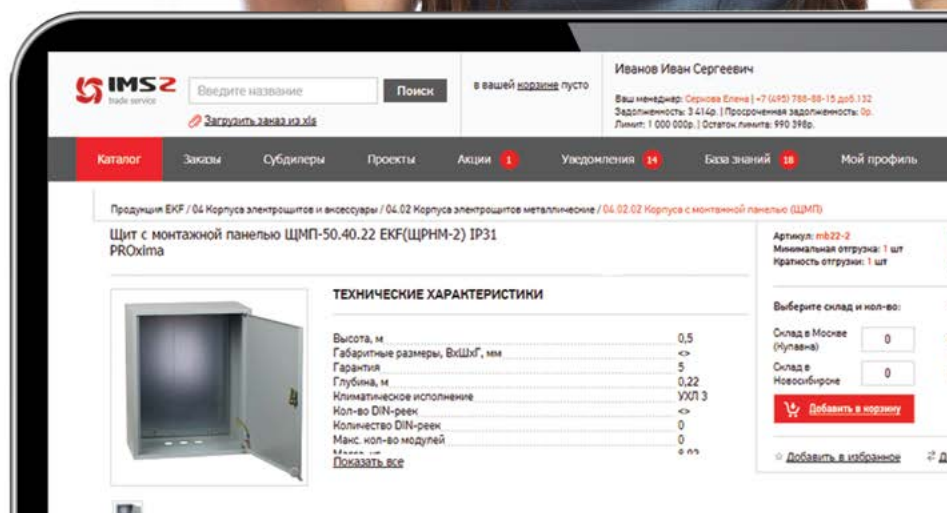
IMS2 trade service

Введите название

Поиск

Загрузить заказ из xls

в вашей корзине пусто

Иванов Иван Сергеевич

Ваш менеджер: Серкова Елена | +7 (495) 788-88-15 доб.132
Задолженность: 3 414р. | Просроченная задолженность: 0р.
Лимит: 1 000 000р. | Остаток лимита: 990 398р.

Каталог Заказы Субдилеры Проекты Акции 1 Уведомления 14 База знаний 18 Мой профиль

Продукция EKF / 04 Корпуса электрощитов и аксессуары / 04.02 Корпуса электрощитов металлические / 04.02.02 Корпуса с монтажной панелью (ЩМП)

Щит с монтажной панелью ЩМП-50.40.22 EKF(ЩРНМ-2) IP31 PROxima

Артикул: mb22-2
Минимальная отгрузка: 1 шт
Кратность отгрузки: 1 шт

ТЕХНИЧЕСКИЕ ХАРАКТЕРИСТИКИ

| | |
|---|---|
| Высота, м | 0,5 |
| Габаритные размеры, ВхШхГ, мм | <> |
| Гарантия | 5 |
| Глубина, м | 0,22 |
| Климатическое исполнение | УХЛ 3 |
| Кол-во DIN-реек | <> |
| Количество DIN-реек | 0 |
| Макс. кол-во модулей | 0 |
| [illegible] | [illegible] |

Показать все

Выберите склад и кол-во:

Склад в Москве (Нуравна) 0

Склад в Новосибирске 0

Добавить в корзину

Добавить в избранное

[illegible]